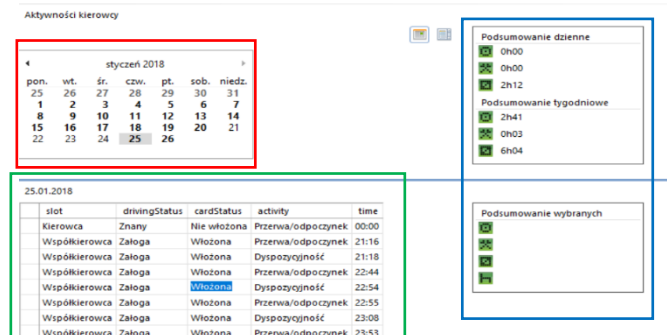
Aktywności kierowcy

styczeń 2018

| pon. | wt. | śr. | czw. | pt. | sob. | niedz. |
|---|---|---|---|---|---|---|
| 25 | 26 | 27 | 28 | 29 | 30 | 31 |
| 1 | 2 | 3 | 4 | 5 | 6 | 7 |
| 8 | 9 | 10 | 11 | 12 | 13 | 14 |
| 15 | 16 | 17 | 18 | 19 | 20 | 21 |
| 22 | 23 | 24 | 25 | 26 | | |

Podsumowanie dzienne
0h00
0h00
2h12

Podsumowanie tygodniowe
2h41
0h03
6h04

25.01.2018

| slot | drivingStatus | cardStatus | activity | time |
|---|---|---|---|---|
| Kierowca | Znany | Nie włożona | Przerwa/odpoczynek | 00:00 |
| Współkierowca | Załoga | Włożona | Przerwa/odpoczynek | 21:16 |
| Współkierowca | Załoga | Włożona | Dyspozycyjność | 21:18 |
| Współkierowca | Załoga | Włożona | Dyspozycyjność | 22:44 |
| Współkierowca | Załoga | Włożona | Dyspozycyjność | 22:54 |
| Współkierowca | Załoga | Włożona | Przerwa/odpoczynek | 22:55 |
| Współkierowca | Załoga | Włożona | Dyspozycyjność | 23:08 |
| Współkierowca | Załoga | Włożona | Przerwa/odpoczynek | 23:53 |

Podsumowanie wybranych